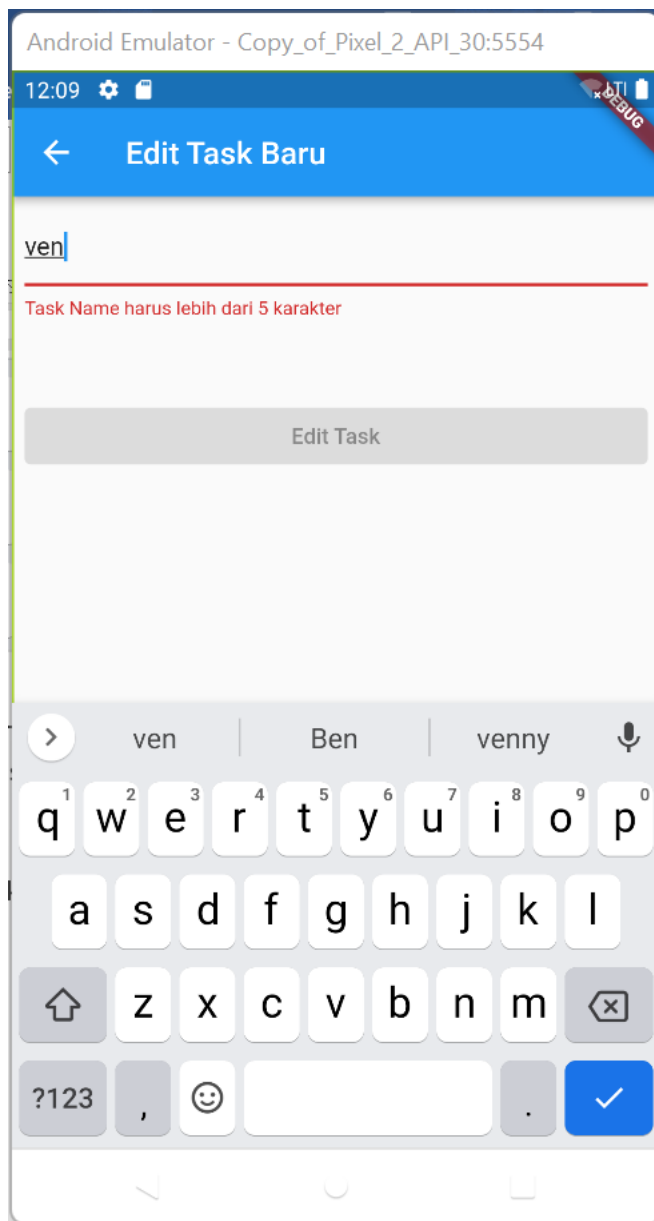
Android Emulator - Copy_of_Pixel_2_API_30:5554

12:09

DEBUG

Edit Task Baru

ven

Task Name harus lebih dari 5 karakter

Edit Task

ven | Ben | venny

q 1 w 2 e 3 r 4 t 5 y 6 u 7 i 8 o 9 p 0

a s d f g h j k l

z x c v b n m

?123 , .